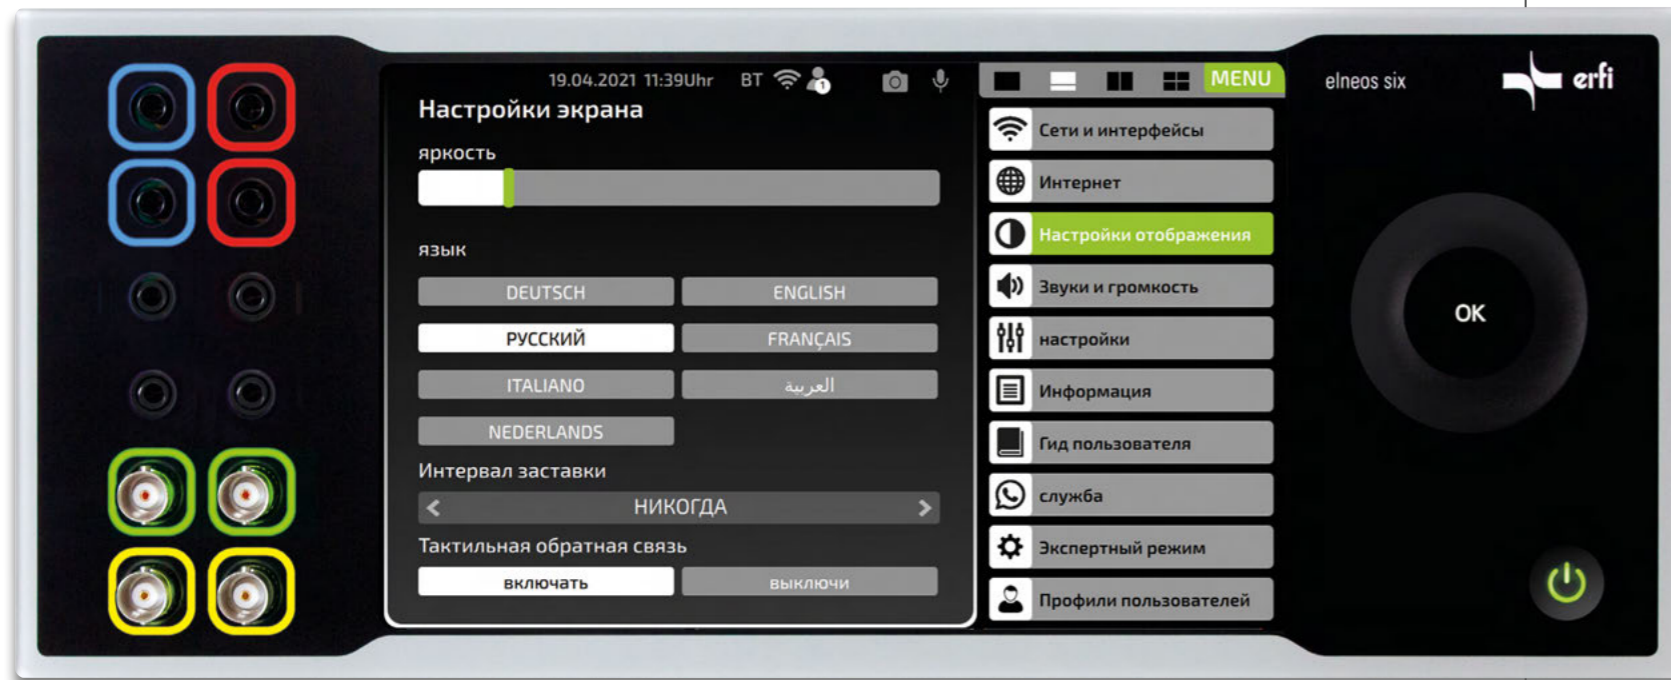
19.04.2021 11:39Uhr BT

Настройки экрана

яркость

язык

DEUTSCH
ENGLISH
РУССКИЙ
FRANÇAIS
ITALIANO
العربية
NEDERLANDS

Интервал заставки

< НИКОГДА >

Тактильная обратная связь

включать
выключи

MENU

Сети и интерфейсы
Интернет
Настройки отображения
Звуки и громкость
настройки
Информация
Гид пользователя
служба
Экспертный режим
Профили пользователей

elneos six

erfi

OK